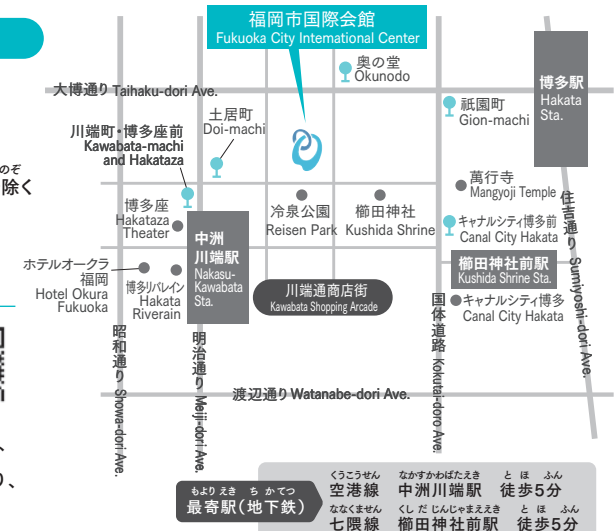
福岡市国際会館
Fukuoka City International Center

大博通り Taihaku-dori Ave.

奥の堂
Okunodo

博多駅
Hakata Sta.

土居町
Doi-machi

祇園町
Gion-machi

川端町・博多座前
Kawabata-machi and Hakataza

のぞ
除く

萬行寺
Mangyoji Temple

博多座
Hakataza Theater

中洲川端駅
Nakasu-Kawabata Sta.

冷泉公園
Reisen Park

櫛田神社
Kushida Shrine

キャナルシティ博多前
Canal City Hakata

住吉通り Sumiyoshi-dori Ave.

ホテルオークラ福岡
Hotel Okura Fukuoka

博多リバレイン
Hakata Riverain

川端通商店街
Kawabata Shopping Arcade

櫛田神社前駅
Kushida Shrine Sta.

キャナルシティ博多
Canal City Hakata

国体道路 Kokutai-doro Ave.

昭和通り Showa-dori Ave.

明治通り Meiji-dori Ave.

渡辺通り Watanabe-dori Ave.

もよりえき ちかてつ
最寄駅（地下鉄）

くうこうせん なかすかわばたえき とほ ふん
空港線 中洲川端駅 徒歩5分

ななくません くしだじんじゃまええき とほ ふん
七隈線 櫛田神社前駅 徒歩5分